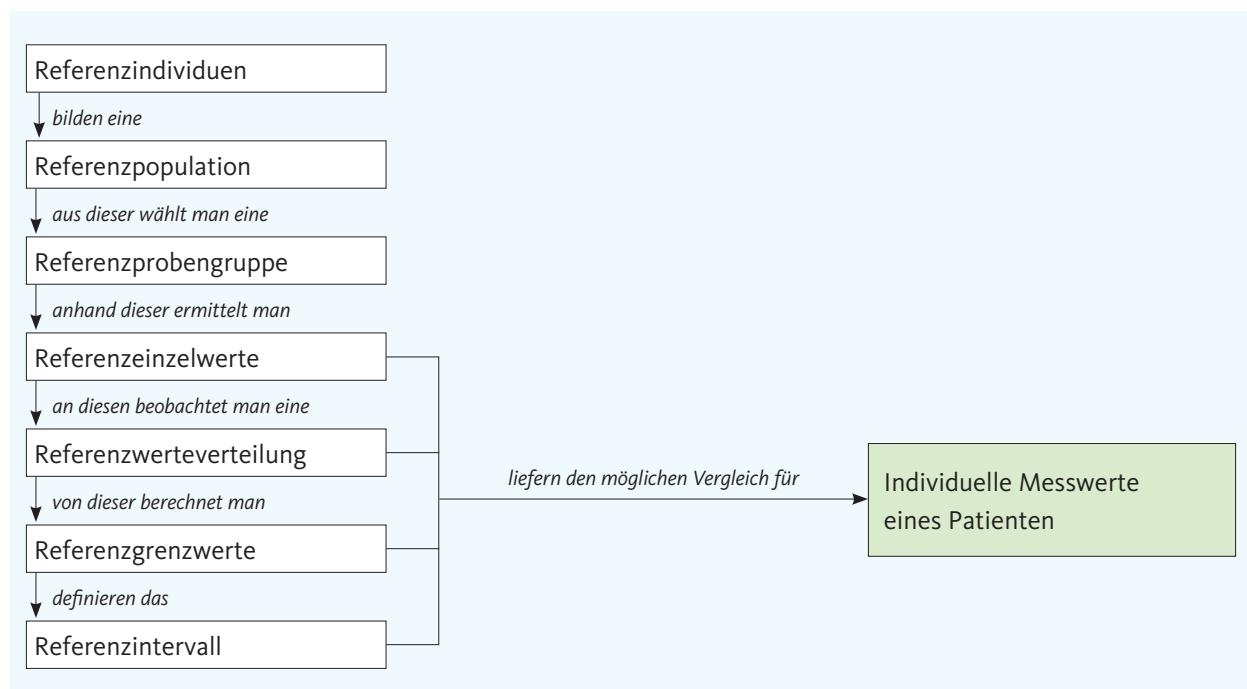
Referenzindividuen

bilden eine

Referenzpopulation

aus dieser wählt man eine

Referenzprobengruppe

anhand dieser ermittelt man

Referenzeinzelwerte

an diesen beobachtet man eine

Referenzwerteverteilung

von dieser berechnet man

Referenzgrenzwerte

definieren das

Referenzintervall

liefern den möglichen Vergleich für

Individuelle Messwerte eines Patienten